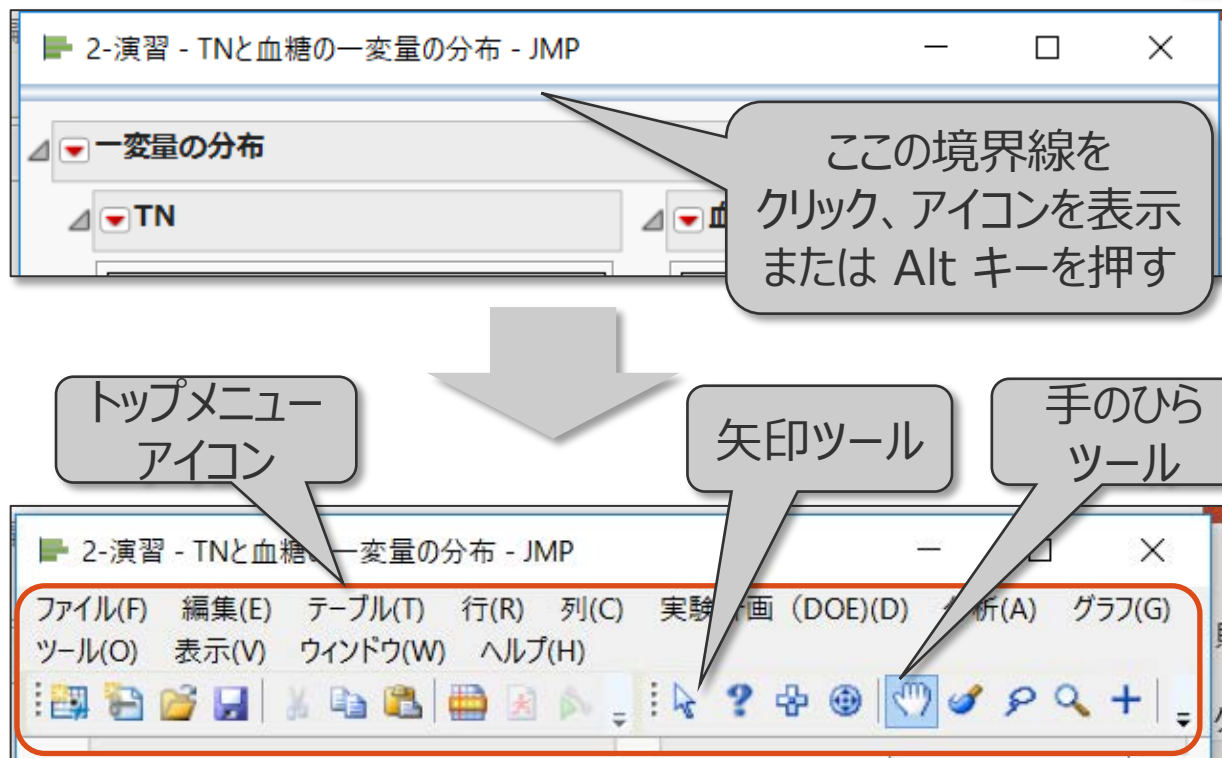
2-演習 - TNと血糖の一変量の分布 - JMP

一変量の分布

TN

血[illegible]

ここの境界線を
クリック、アイコンを表示
または Alt キーを押す

トップメニュー
アイコン

矢印ツール

手のひら
ツール

2-演習 - TNと血糖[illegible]一変量の分布 - JMP

ファイル(F) 編集(E) テーブル(T) 行(R) 列(C) 実験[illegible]画 (DOE)(D) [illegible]析(A) グラフ(G)
ツール(O) 表示(V) ウィンドウ(W) ヘルプ(H)